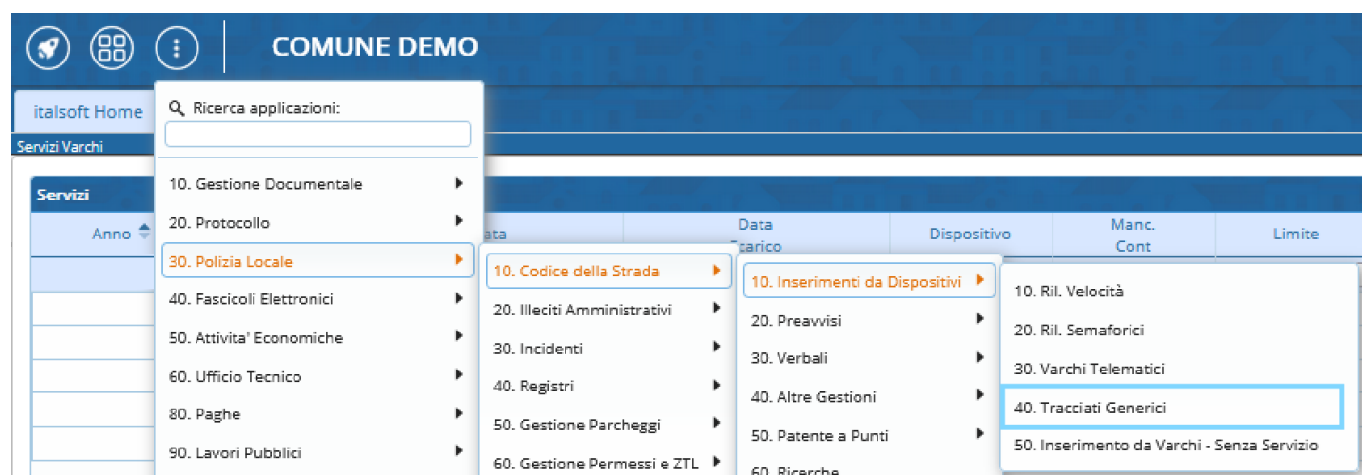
COMUNE DEMO

italsoft Home

Servizi Varchi

Servizi

Anno

ata

Data Carico

Dispositivo

Manc. Cont

Limite

Ricerca applicazioni:

10. Gestione Documentale
20. Protocollo
30. Polizia Locale
40. Fascicoli Elettronici
50. Attivita' Economiche
60. Ufficio Tecnico
80. Paghe
90. Lavori Pubblici

10. Codice della Strada
20. Illeciti Amministrativi
30. Incidenti
40. Registri
50. Gestione Parcheggi
60. Gestione Permessi e ZTL

10. Inserimenti da Dispositivi
20. Preavvisi
30. Verbali
40. Altre Gestioni
50. Patente a Punti
60. Ricerche

10. Ril. Velocità
20. Ril. Semaforici
30. Varchi Telematici
40. Tracciati Generici
50. Inserimento da Varchi - Senza Servizio